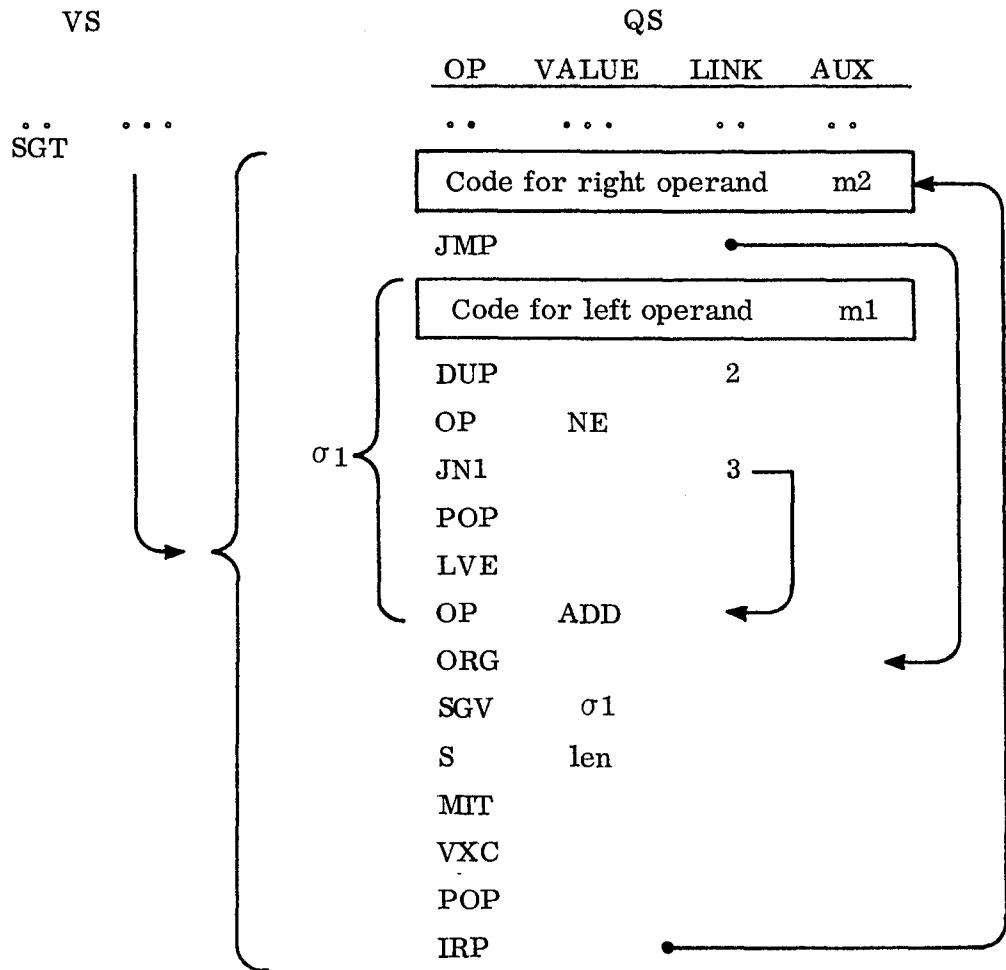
VS

QS

| OP | VALUE | LINK | AUX |
|---|---|---|---|
| .. | ... | .. | .. |

..
SGT
...

Code for right operand m2

JMP

Code for left operand m1

| | | |
|---|---|---|
| DUP | | 2 |
| OP | NE | |
| JN1 | | 3 |
| POP | | |
| LVE | | |
| OP | ADD | |
| ORG | | |
| SGV | $\sigma1$ | |
| S | len | |
| MIT | | |
| VXC | | |
| POP | | |
| IRP | | |

$\sigma1$